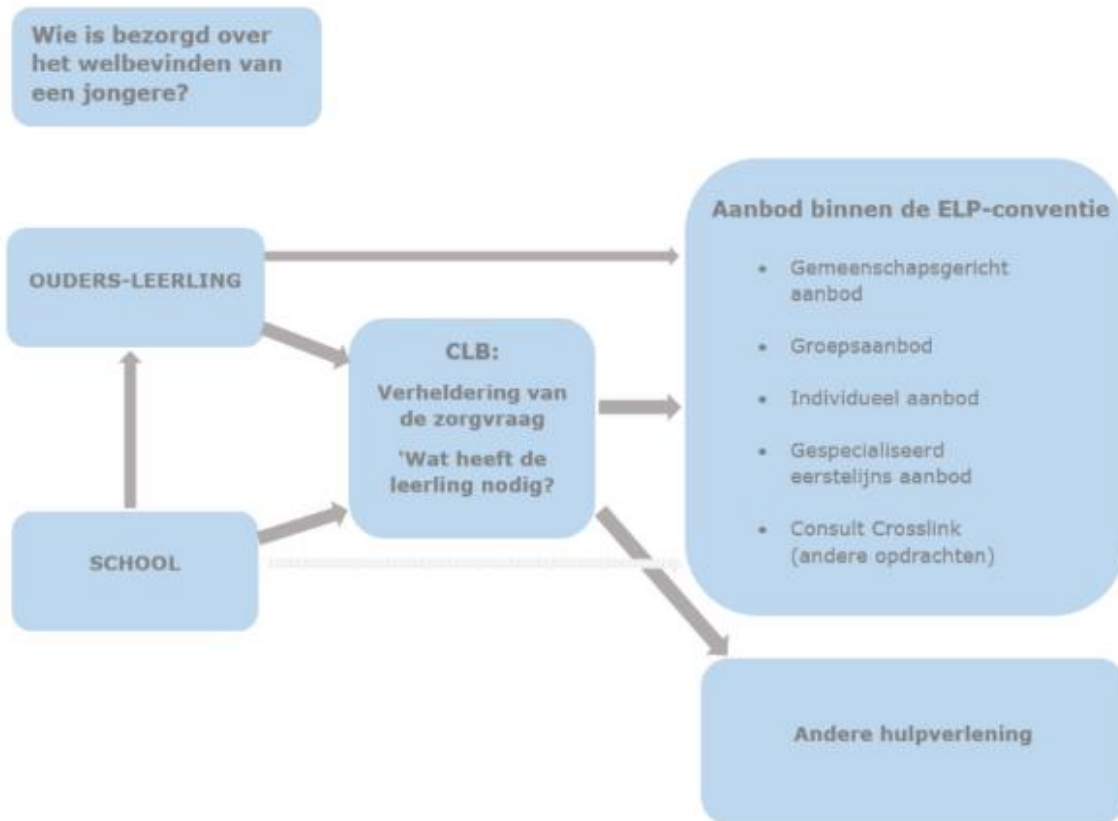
Wie is bezorgd over het welbevinden van een jongere?

OUDERS-LEERLING

SCHOOL

CLB:

Verheldering van de zorgvraag

'Wat heeft de leerling nodig?

Aanbod binnen de ELP-conventie

- Gemeenschapsgericht aanbod
- Groepsaanbod
- Individueel aanbod
- Gespecialiseerd eerstelijns aanbod
- Consult Crosslink (andere opdrachten)

Andere hulpverlening